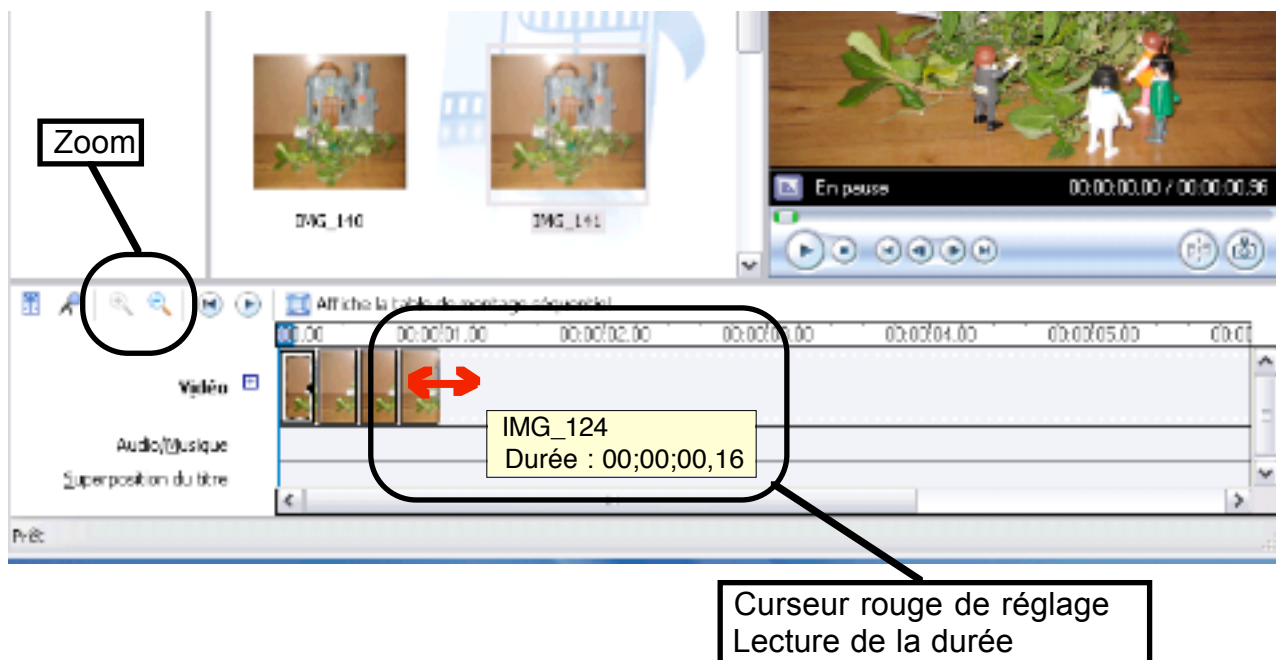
Zoom

IMG_140

IMG_141

En pause

00:00:00,00 / 00:00:00,96

Affiche la table de montage séquentiel

0:00,00

00:00:01,00

00:00:02,00

00:00:03,00

00:00:04,00

00:00:05,00

00:0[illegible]

Vidéo

Audio/Musique

Superposition du titre

IMG_124
Durée : 00;00;00,16

Prêt

Curseur rouge de réglage
Lecture de la durée